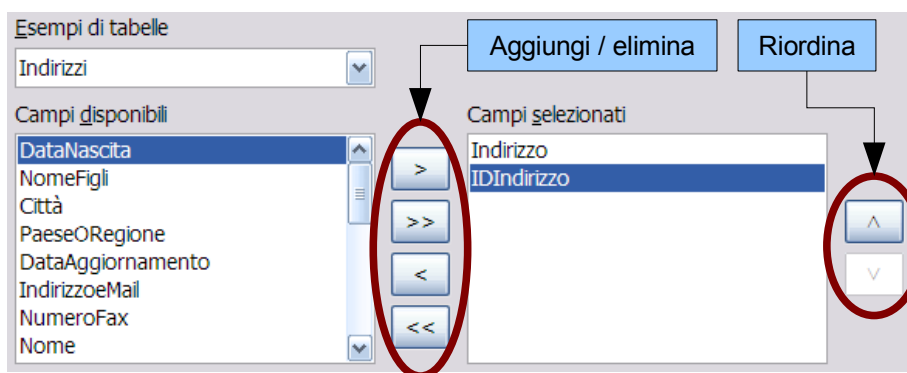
Esempi di tabelle

Indirizzi

Aggiungi / elimina

Riordina

Campi disponibili

DataNascita
NomeFigli
Città
PaeseORegione
DataAggiornamento
IndirizzoeMail
NumeroFax
Nome

>
>>
<
<<

Campi selezionati

Indirizzo
IDIndirizzo

^
v